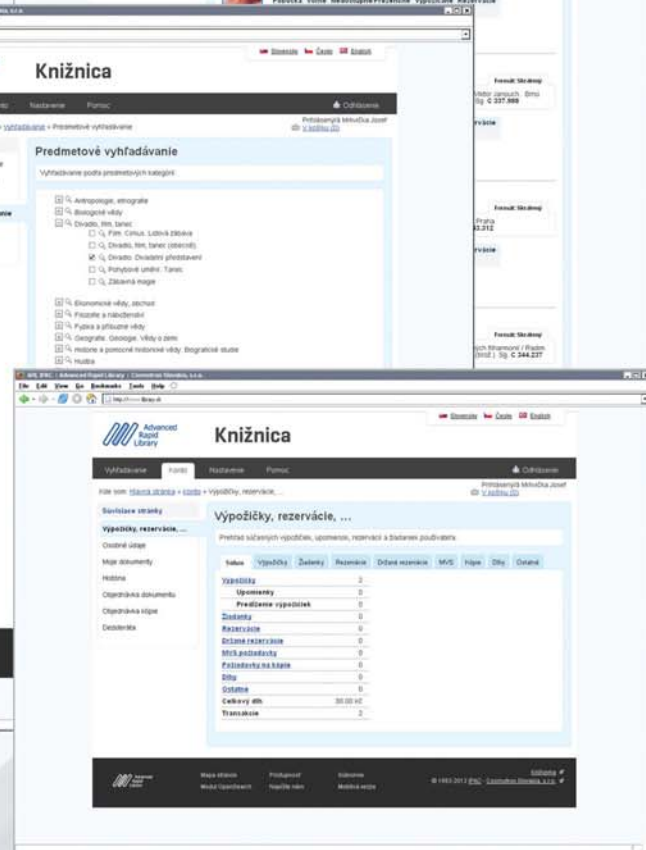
Slovensky Česky English

Knižnica

Nastavenie Pomoc

Odhlásenie

Predmetové vyhľadávanie

Prihlásený/á Mrkvička Josef

Predmetové vyhľadávanie

Vyhľadávanie podľa predmetových kategórií

Antropologie, etnografie
Biologické vědy
Divadlo, film, tanec
Film. Cirkus. Lidová zábava
Divadlo, film, tanec (obecně)
Divadlo. Divadelní představení
Pohybové umění. Tanec
Zábavná magie
Ekonomické vědy, obchod
Filozofie a náboženství
Fyzika a příbuzné vědy
Geografie. Geologie. Vědy o zemi
Historie a pomocné historické vědy. Biografické studie
Hudba

Fond: Skrátený

Sg. C 337.988

rvácie

Fond: Skrátený

Praha

Fond: Skrátený

Sg. C 344.237

ARL IPAC : Advanced Rapid Library : Cosmotron Slovakia, s.r.o.

File Edit View Go Bookmarks Tools Help

Advanced Rapid Library

Slovensky Česky English

Knižnica

Vyhľadávanie Konto Nastavenie Pomoc

Odhlásenie

Kde som: Hlavná stránka » Konto » Výpožičky, rezervácie, ...

Prihlásený/á Mrkvička Josef

Súvisiace stránky

Výpožičky, rezervácie, ...

Osobné údaje

Moje dokumenty

Hodnotenia

Objednávka dokumentu

Objednávka kópie

Dezideráta

Výpožičky, rezervácie, ...

Prehľad súčasných výpožičiek, upomienok, rezervácií a žiadaní používateľa.

Súhrn Výpožičky Žiadanky Rezervácie Držané rezervácie MVS Kópie Diby Ostatné

| | |
|---|---|
| Výpožičky | 2 |
| Upomienky | 0 |
| Predĺženie výpožičiek | 0 |
| Žiadanky | 0 |
| Rezervácie | 0 |
| Držané rezervácie | 0 |
| MVS požiadavky | 0 |
| Požiadavky na kópie | 0 |
| Dlhy | 0 |
| Ostatné | 0 |
| Celkový dlh | 30.00 Kč |
| Transakcie | 2 |

Mapa stránok
Možné Upozornení
Prístupnosť
Napíšte nám
Súkromie
Mobilná verzia

Knihovna
© 1993-2012 IPAC - Cosmotron Slovakia, s.r.o.